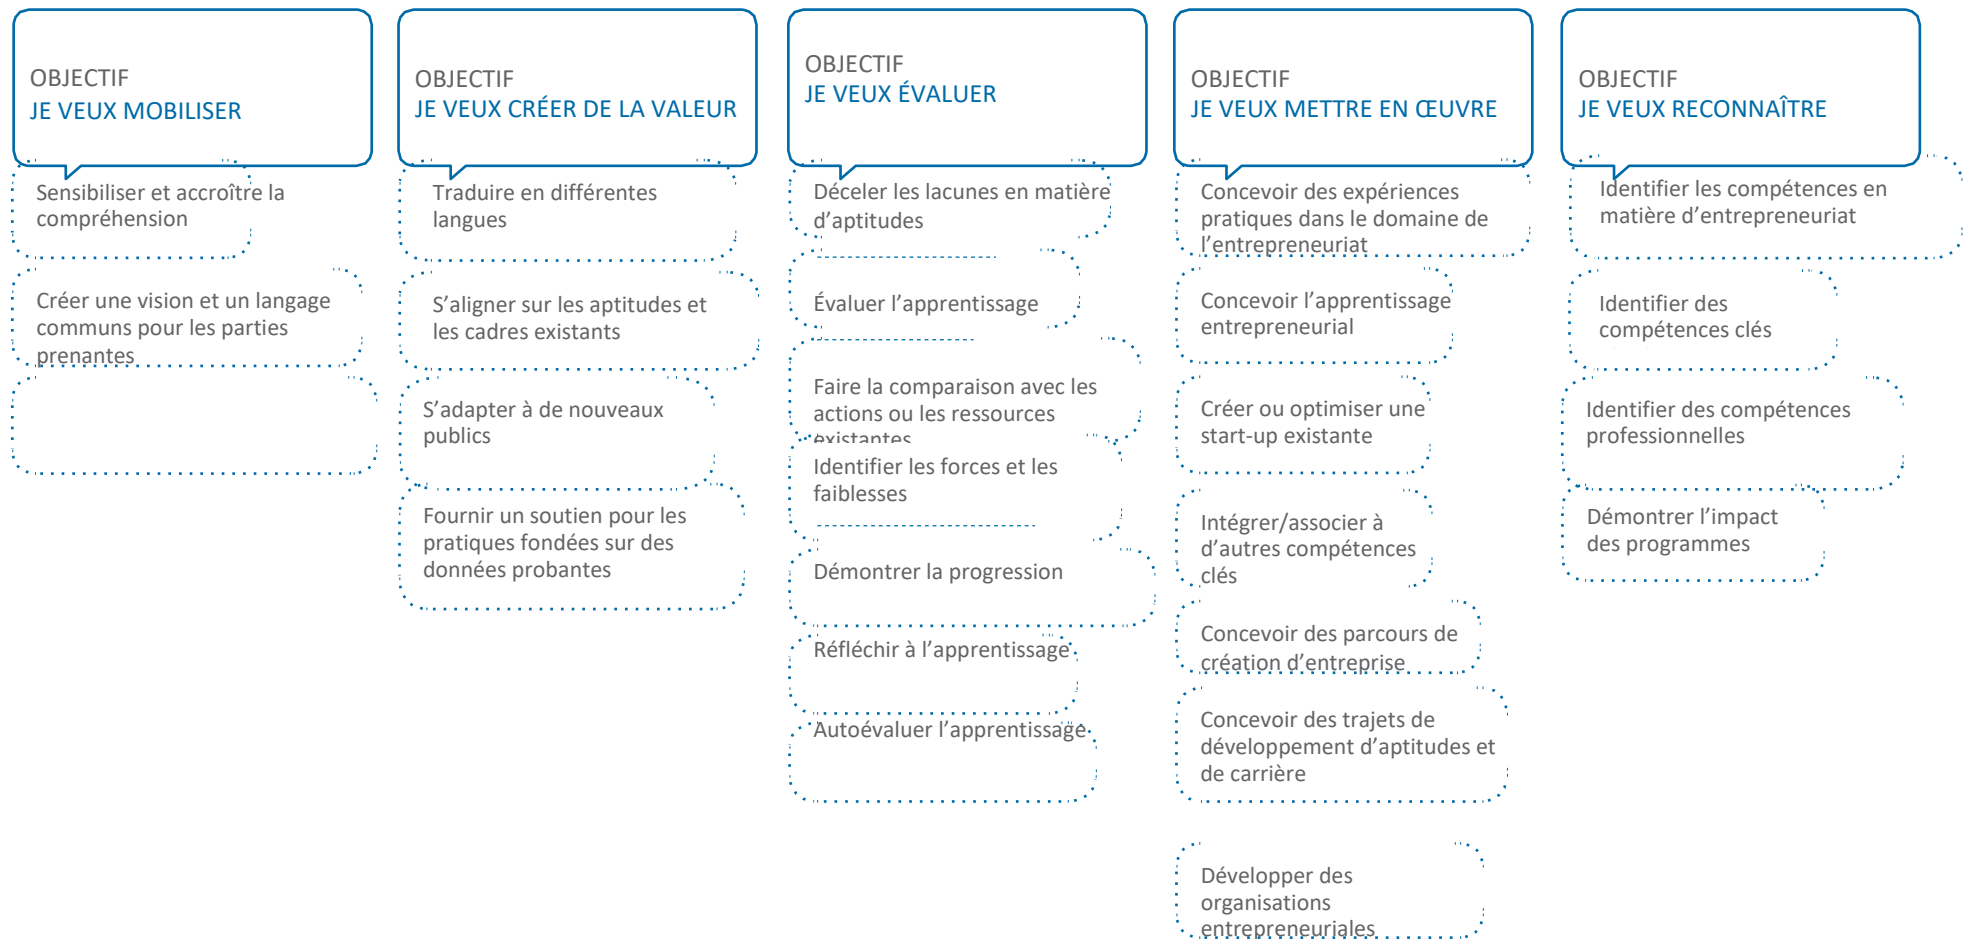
OBJECTIF
JE VEUX MOBILISER

Sensibiliser et accroître la compréhension

Créer une vision et un langage communs pour les parties prenantes

OBJECTIF
JE VEUX CRÉER DE LA VALEUR

Traduire en différentes langues

S'aligner sur les aptitudes et les cadres existants

S'adapter à de nouveaux publics

Fournir un soutien pour les pratiques fondées sur des données probantes

OBJECTIF
JE VEUX ÉVALUER

Déceler les lacunes en matière d'aptitudes

Évaluer l'apprentissage

Faire la comparaison avec les actions ou les ressources existantes

Identifier les forces et les faiblesses

Démontrer la progression

Réfléchir à l'apprentissage

Autoévaluer l'apprentissage

OBJECTIF
JE VEUX METTRE EN ŒUVRE

Concevoir des expériences pratiques dans le domaine de l'entrepreneuriat

Concevoir l'apprentissage entrepreneurial

Créer ou optimiser une start-up existante

Intégrer/associer à d'autres compétences clés

Concevoir des parcours de création d'entreprise

Concevoir des trajets de développement d'aptitudes et de carrière

Développer des organisations entrepreneuriales

OBJECTIF
JE VEUX RECONNAÎTRE

Identifier les compétences en matière d'entrepreneuriat

Identifier des compétences clés

Identifier des compétences professionnelles

Démontrer l'impact des programmes